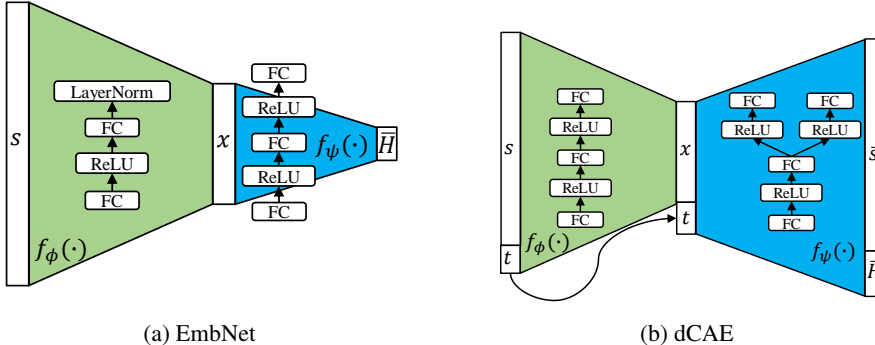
$s$

LayerNorm

FC

ReLU

FC

$f_\phi(\cdot)$

$x$

FC

ReLU

FC

ReLU

FC

$f_\psi(\cdot)$

$\overline{H}$

(a) EmbNet

$s$

FC

ReLU

FC

ReLU

FC

$f_\phi(\cdot)$

$t$

$x$

$t$

FC

ReLU

FC

ReLU

FC

ReLU

FC

$f_\psi(\cdot)$

$\bar{s}$

$\bar{F}$

(b) dCAE